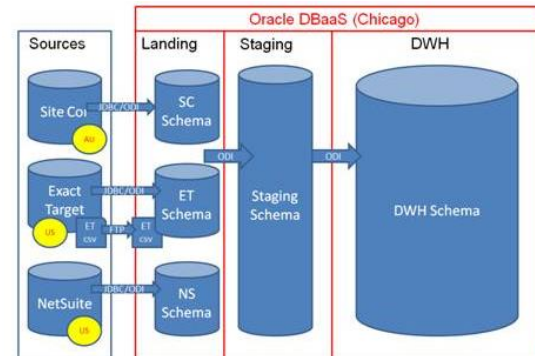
Oracle DBaaS (Chicago)

Sources

Landing

Staging

DWH

Site Co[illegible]

AU

JDBC/ODI

SC Schema

ODI

ODI

Exact Target

US

JDBC/ODI

ET Schema

ET csv

FTP

ET csv

Staging Schema

DWH Schema

NetSuite

US

JDBC/ODI

NS Schema